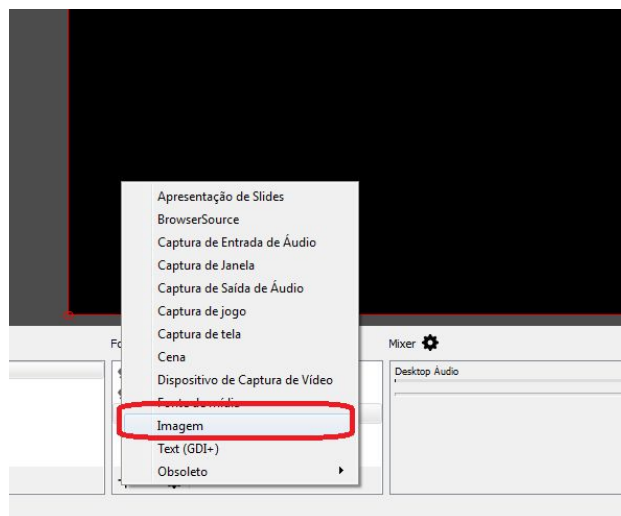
Apresentação de Slides
BrowserSource
Captura de Entrada de Áudio
Captura de Janela
Captura de Saída de Áudio
Captura de jogo
Captura de tela
Cena
Dispositivo de Captura de Vídeo
Fonte de mídia
Imagem
Text (GDI+)
Obsoleto

Fo

Mixer

Desktop Áudio